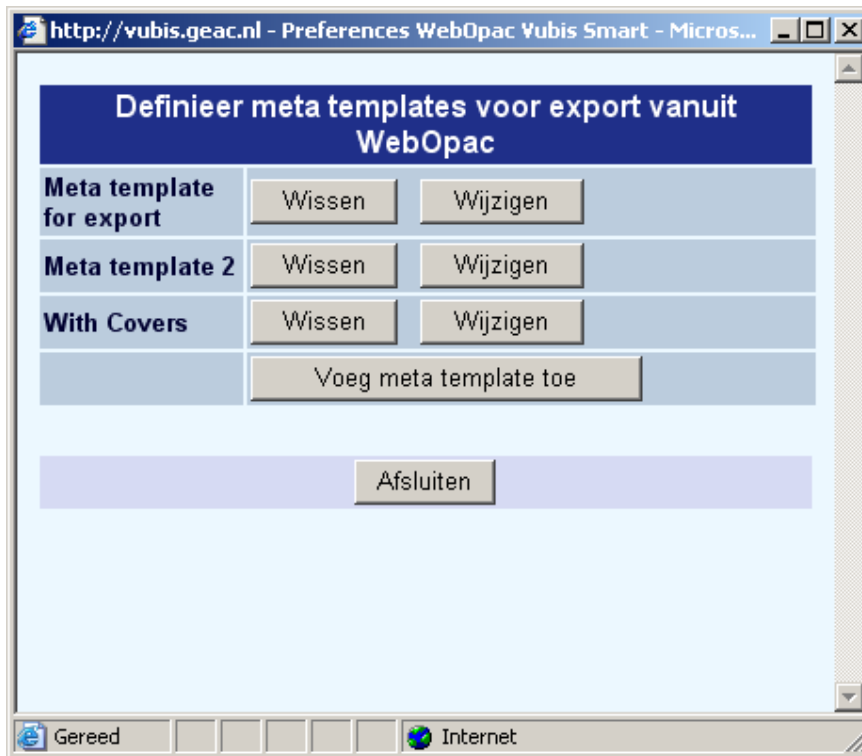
http://vubis.geac.nl - Preferences WebOpac Vubis Smart - Micros...

Definieer meta templates voor export vanuit WebOpac

| | | |
|---|---|---|
| Meta template for export | Wissen | Wijzigen |
| Meta template 2 | Wissen | Wijzigen |
| With Covers | Wissen | Wijzigen |
| | Voeg meta template toe | |

Afsluiten

Gereed

Internet